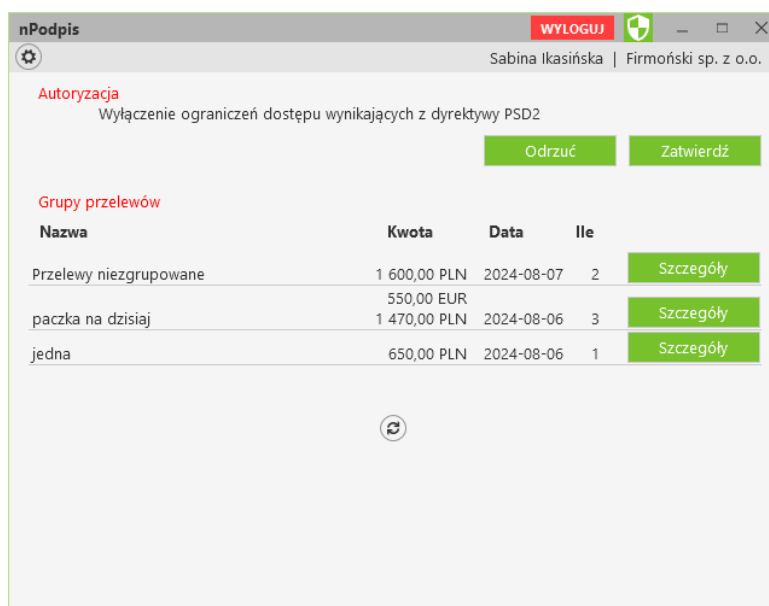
nPodpis

WYLOGUJ

Sabina Ikasińska | Firmoński sp. z o.o.

Autoryzacja

Wyłączenie ograniczeń dostępu wynikających z dyrektywy PSD2

Odrzuć

Zatwierdź

Grupy przelewów

| Nazwa | Kwota | Data | Ile | |
|---|---|---|---|---|
| Przelewy niezgrupowane | 1 600,00 PLN | 2024-08-07 | 2 | Szczegóły |
| paczka na dzisiaj | 550,00 EUR 1 470,00 PLN | 2024-08-06 | 3 | Szczegóły |
| jedna | 650,00 PLN | 2024-08-06 | 1 | Szczegóły |